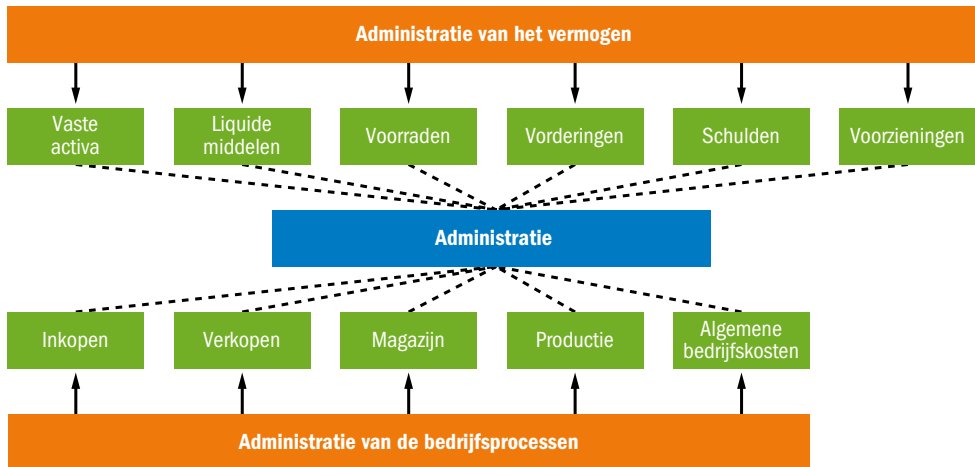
Administratie van het vermogen

Vaste activa

Liquide middelen

Voorraden

Vorderingen

Schulden

Voorzieningen

Administratie

Inkopen

Verkopen

Magazijn

Productie

Algemene bedrijfskosten

Administratie van de bedrijfsprocessen